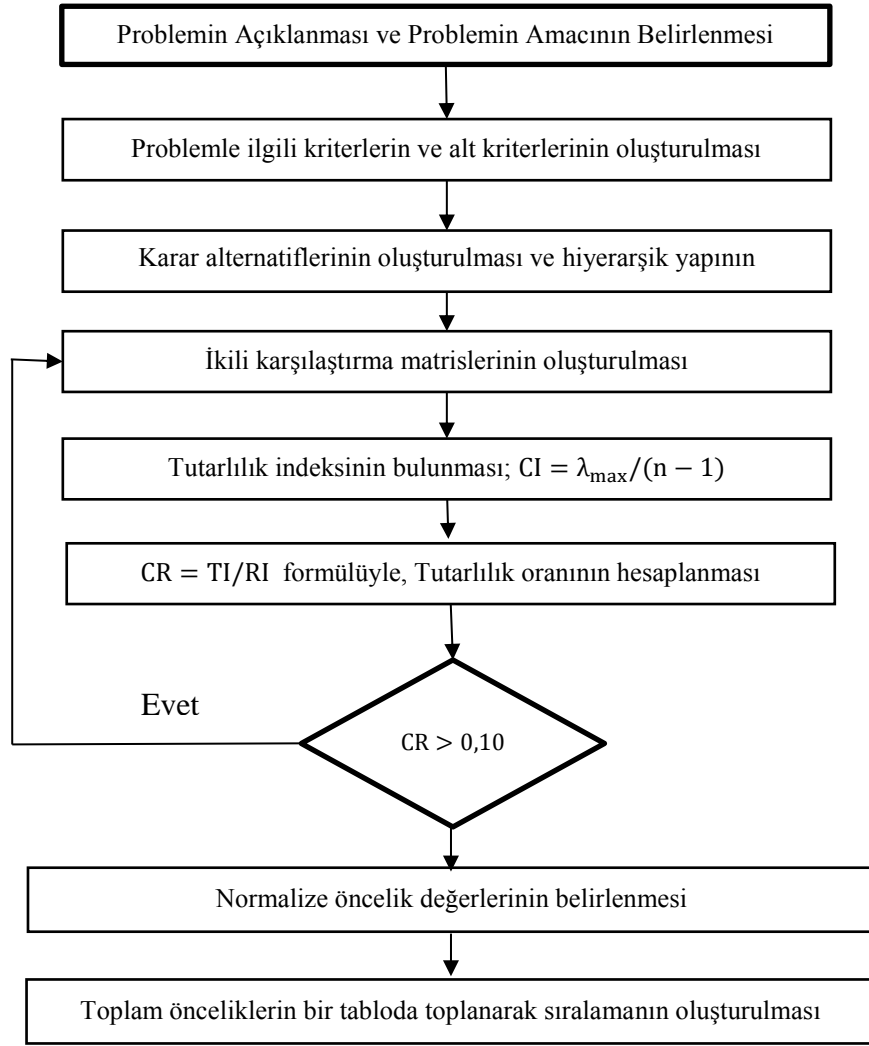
Problemin Açıklanması ve Problemin Amacının Belirlenmesi

Problemle ilgili kriterlerin ve alt kriterlerinin oluşturulması

Karar alternatiflerinin oluşturulması ve hiyerarşik yapının

İkili karşılaştırma matrislerinin oluşturulması

Tutarlılık indeksinin bulunması; $\mathrm{CI} = \lambda_{\max}/(n-1)$

$\mathrm{CR} = \mathrm{TI}/\mathrm{RI}$ formülüyle, Tutarlılık oranının hesaplanması

Evet

$\mathrm{CR} > 0{,}10$

Normalize öncelik değerlerinin belirlenmesi

Toplam önceliklerin bir tabloda toplanarak sıralamanın oluşturulması